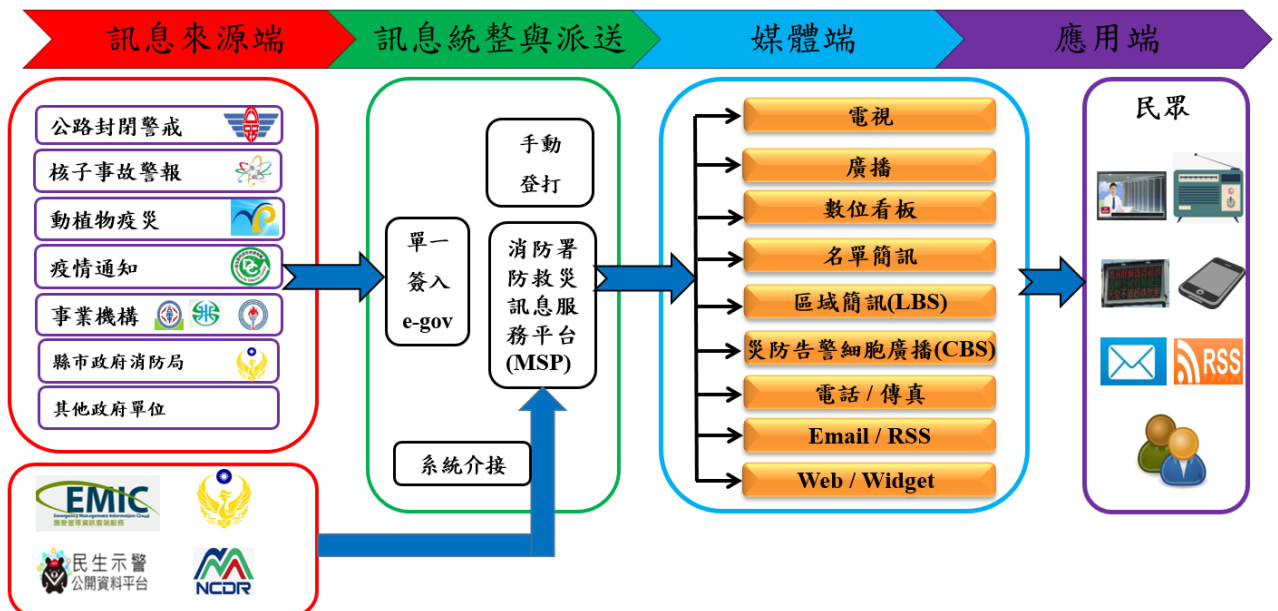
訊息來源端

訊息統整與派送

媒體端

應用端

公路封閉警戒

核子事故警報

動植物疫災

疫情通知

事業機構

縣市政府消防局

其他政府單位

EMIC
Emergency Management Information Cloud
應變管理資訊雲端服務

民生示警
公開資料平台

NCDR

單一
簽入
e-gov

手動
登打

消防署
防救災
訊息服務平台
(MSP)

系統介接

電視

廣播

數位看板

名單簡訊

區域簡訊(LBS)

災防告警細胞廣播(CBS)

電話 / 傳真

Email / RSS

Web / Widget

民眾

RSS